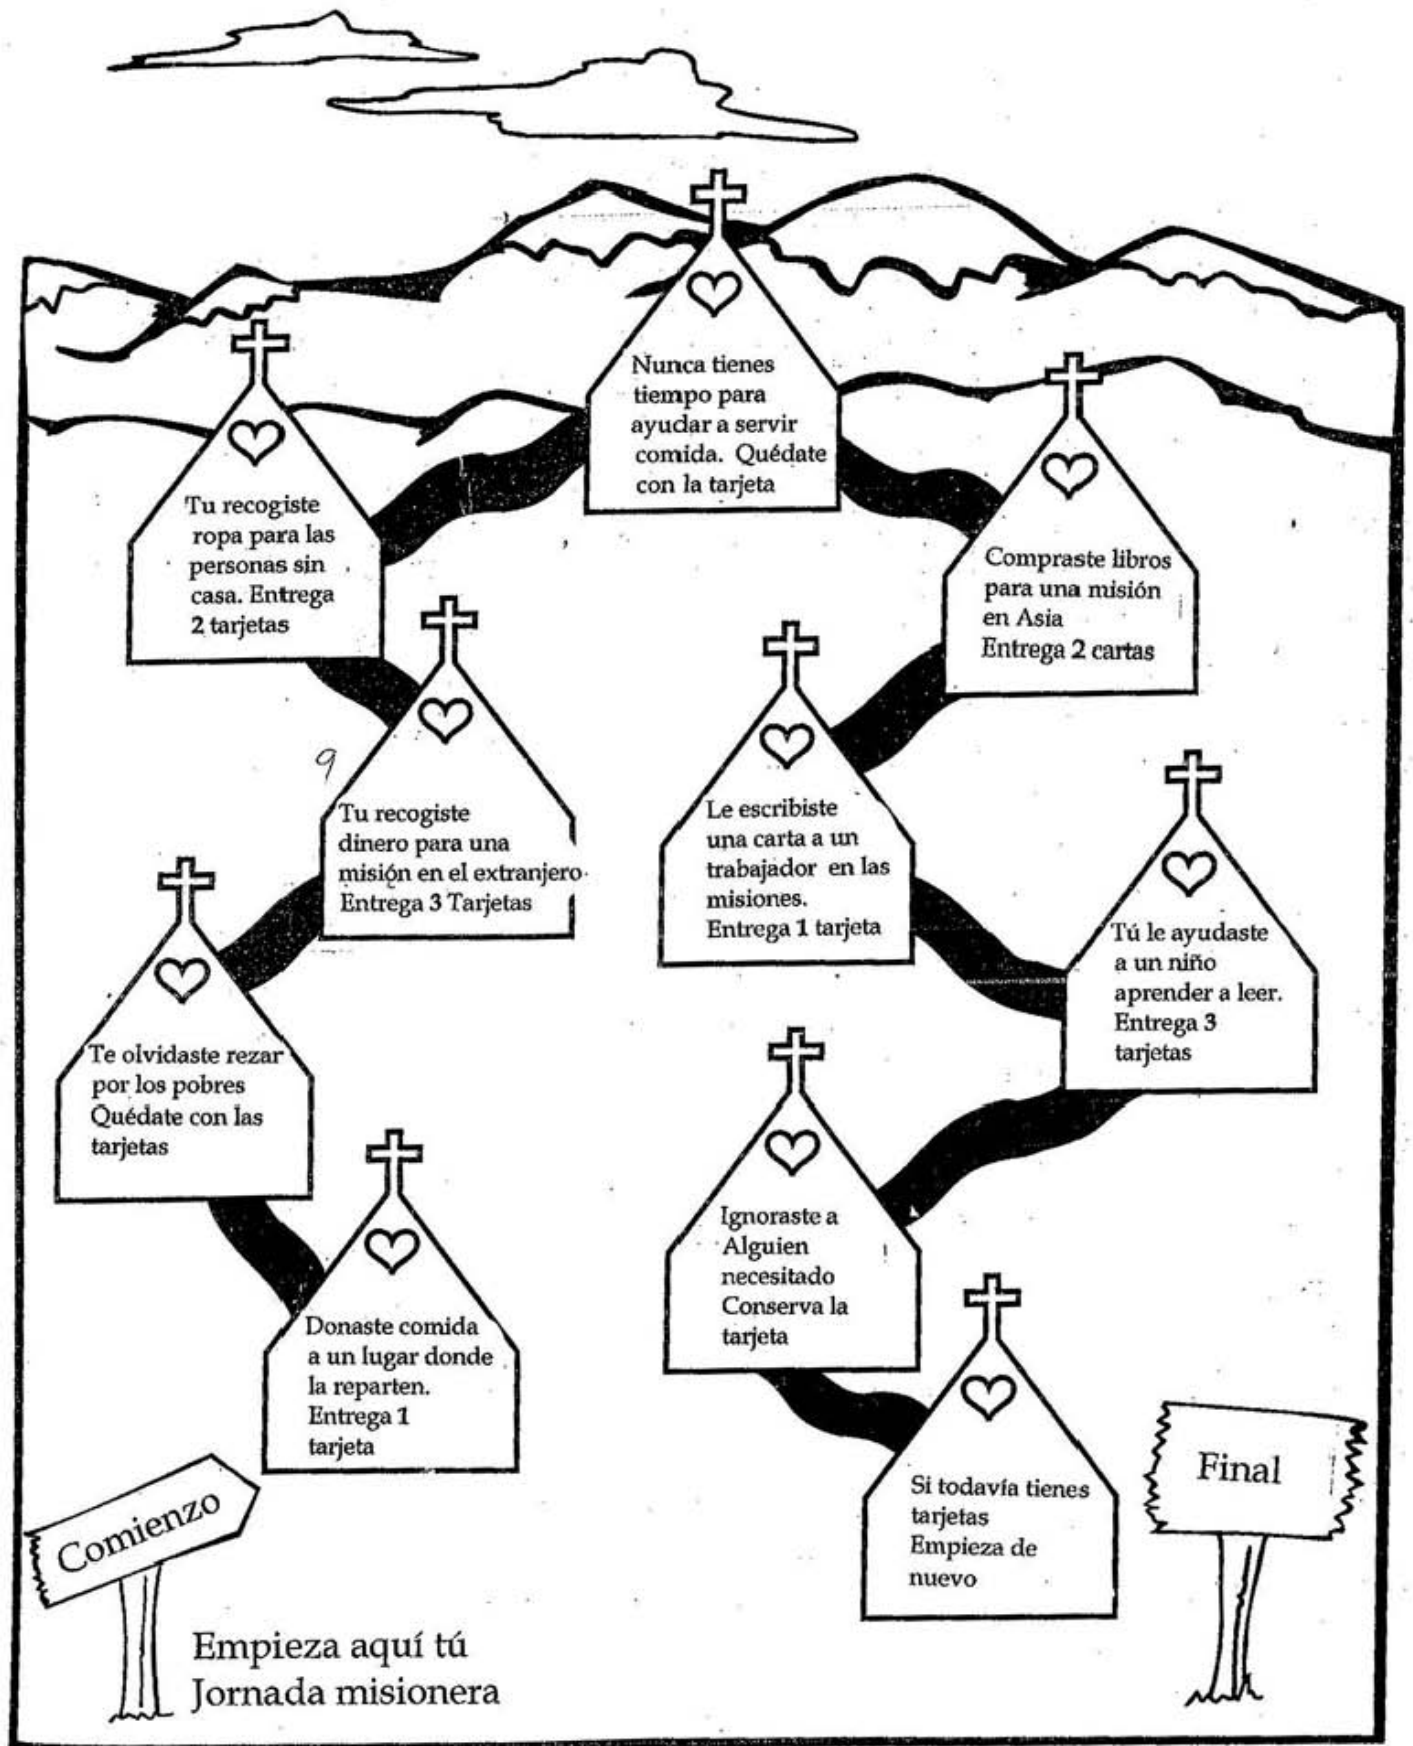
Nunca tienes tiempo para ayudar a servir comida. Quédate con la tarjeta

Tu recogiste ropa para las personas sin casa. Entrega 2 tarjetas

Compraste libros para una misión en Asia Entrega 2 cartas

9

Tu recogiste dinero para una misión en el extranjero Entrega 3 Tarjetas

Le escribiste una carta a un trabajador en las misiones. Entrega 1 tarjeta

Tú le ayudaste a un niño aprender a leer. Entrega 3 tarjetas

Te olvidaste rezar por los pobres Quédate con las tarjetas

Ignoraste a Alguien necesitado Conserva la tarjeta

Donaste comida a un lugar donde la reparten. Entrega 1 tarjeta

Si todavía tienes tarjetas Empieza de nuevo

Final

Comienzo

Empieza aquí tú Jornada misionera